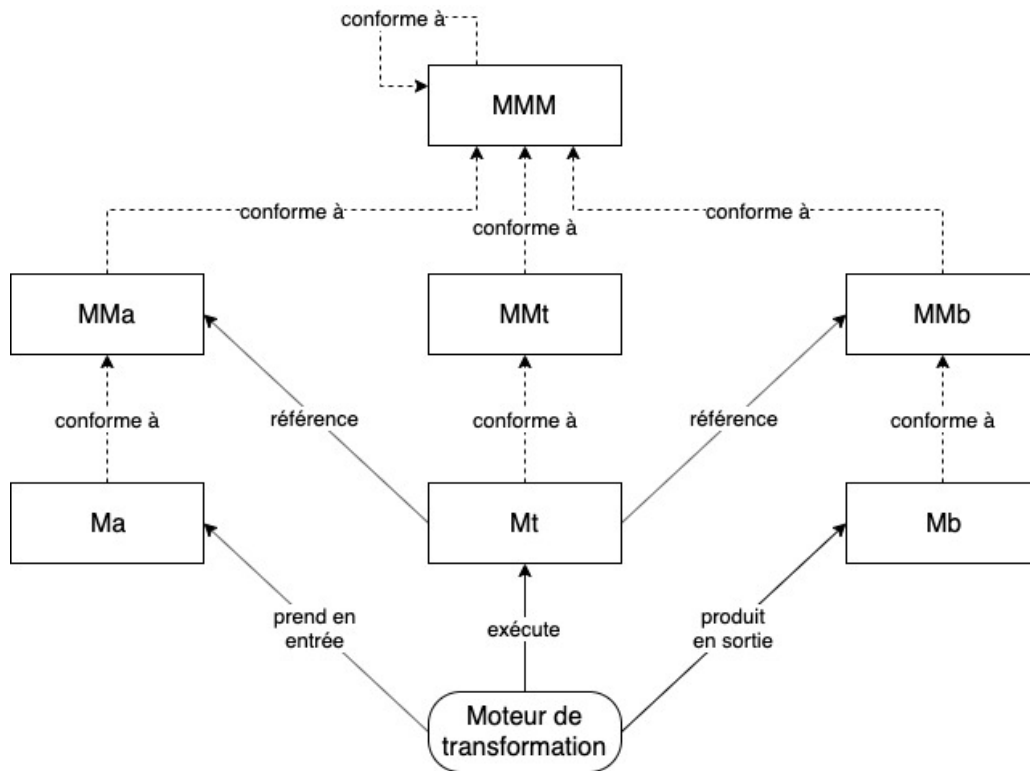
conforme à

MMM

conforme à

conforme à

conforme à

MMa

MMt

MMb

conforme à

référence

conforme à

référence

conforme à

Ma

Mt

Mb

prend en entrée

exécute

produit en sortie

Moteur de transformation